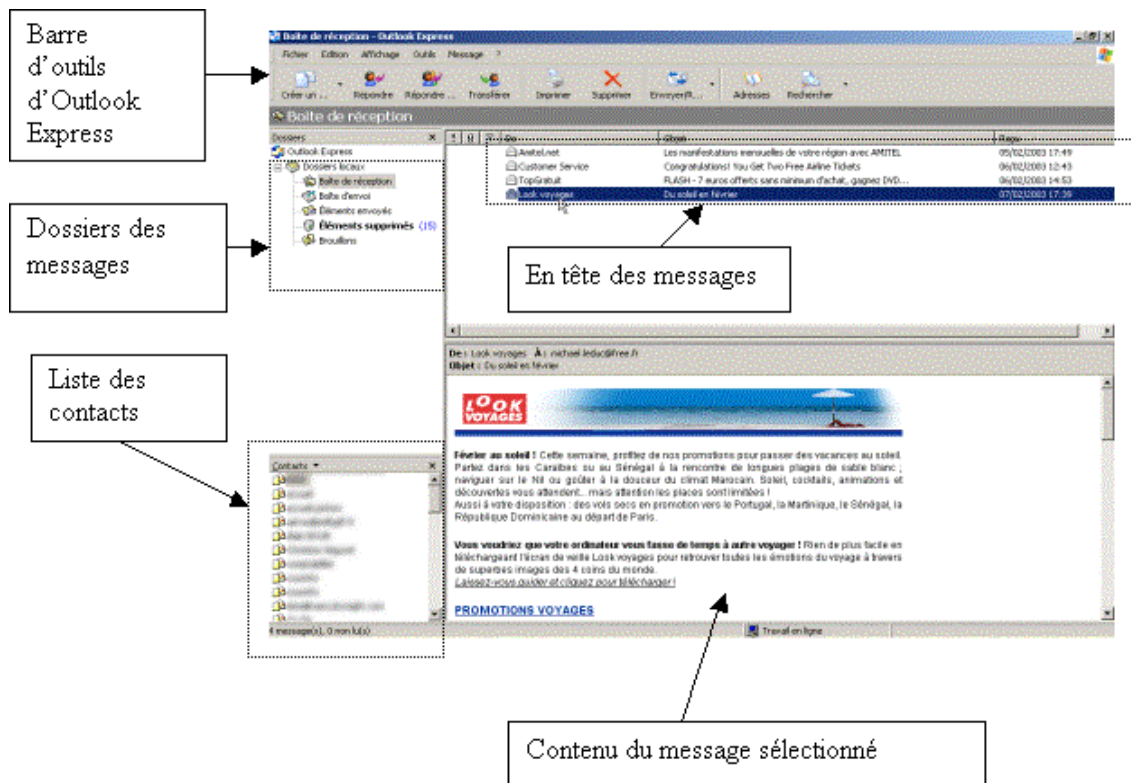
Barre d'outils d'Outlook Express

Boîte de réception - Outlook Express

Fichier Edition Affichage Outils Message ?

Créer un ... Répondre Répondre ... Transférer Imprimer Supprimer Envoyer/R... Adresses Rechercher

Boîte de réception

Dossiers

Outlook Express
Dossiers locaux
Boîte de réception
Boîte d'envoi
Éléments envoyés
Éléments supprimés (15)
Brouillons

Dossiers des messages

| ! | 0 | De | Objet | Reçu |
|---|---|---|---|---|
| | | Amitel.net | Les manifestations mensuelles de votre région avec AMITEL | 05/02/2003 17:49 |
| | | Customer Service | Congratulations! You Get Two Free Airline Tickets | 06/02/2003 12:43 |
| | | TopGratuit | FLASH - 7 euros offerts sans minimum d'achat, gagnez DVD... | 06/02/2003 14:53 |
| | | Look voyages | Du soleil en février | 07/02/2003 17:39 |

En tête des messages

De : Look voyages À : michael.leduc@free.fr
Objet : Du soleil en février

LOOK VOYAGES

Février au soleil ! Cette semaine, profitez de nos promotions pour passer des vacances au soleil. Partez dans les Caraïbes ou au Sénégal à la rencontre de longues plages de sable blanc ; naviguer sur le Nil ou goûter à la douceur du climat Marocain. Soleil, cocktails, animations et découvertes vous attendent... mais attention les places sont limitées !
Aussi à votre disposition : des vols secs en promotion vers le Portugal, la Martinique, le Sénégal, la République Dominicaine au départ de Paris.

Vous voudriez que votre ordinateur vous fasse de temps à autre voyager ! Rien de plus facile en téléchargeant l'écran de veille Look voyages pour retrouver toutes les émotions du voyage à travers de superbes images des 4 coins du monde.
Laissez-vous guider et cliquez pour télécharger !

PROMOTIONS VOYAGES

Liste des contacts

Contacts

4 message(s), 0 non lu(s)

Travail en ligne

Contenu du message sélectionné